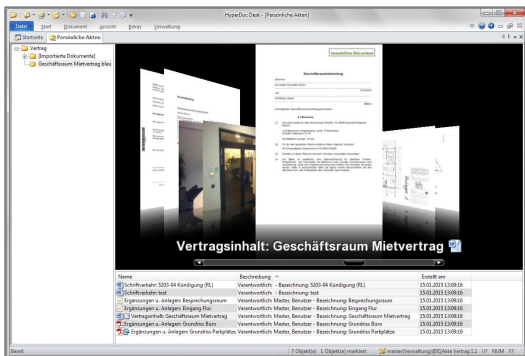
HyperDoc Desk - [Persönliche Akten]

Datei Start Dokument Ansicht Extras Verwaltung

Startseite Persönliche Akten

Vertrag
[Importierte Dokumente]
Geschäftsraum Mietvertrag blau

Geschäftsraummietvertrag

Vertragsinhalt: Geschäftsraum Mietvertrag

| Name | Beschreibung | Erstellt am |
|---|---|---|
| Schriftverkehr: 5203-84 Kündigung (RL) | Verantwortlich: - Bezeichnung: 5203-84 Kündigung (RL) | 15.01.2015 13:09:16 |
| Schriftverkehr: test | Verantwortlich: - Bezeichnung: test | 15.01.2015 13:09:16 |
| Ergänzungen u. Anlagen: Besprechungsraum | Verantwortlich: Master, Benutzer - Bezeichnung: Besprechungsraum | 15.01.2015 13:09:16 |
| Ergänzungen u. Anlagen: Eingang Flur | Verantwortlich: Master, Benutzer - Bezeichnung: Eingang Flur | 15.01.2015 13:09:16 |
| Vertragsinhalt: Geschäftsraum Mietvertrag | Verantwortlich: Master, Benutzer - Bezeichnung: Geschäftsraum Mietvertrag | 15.01.2015 13:09:16 |
| Ergänzungen u. Anlagen: Grundriss Büro | Verantwortlich: Master, Benutzer - Bezeichnung: Grundriss Büro | 15.01.2015 13:09:16 |
| Ergänzungen u. Anlagen: Grundriss Parkplätze | Verantwortlich: Master, Benutzer - Bezeichnung: Grundriss Parkplätze | 15.01.2015 13:09:16 |

Bereit | 7 Objekt(e) | 1 Objekt(e) markiert | master(Verwaltung)@IQ-Akte Vertrag 3.2 | UF | NUM